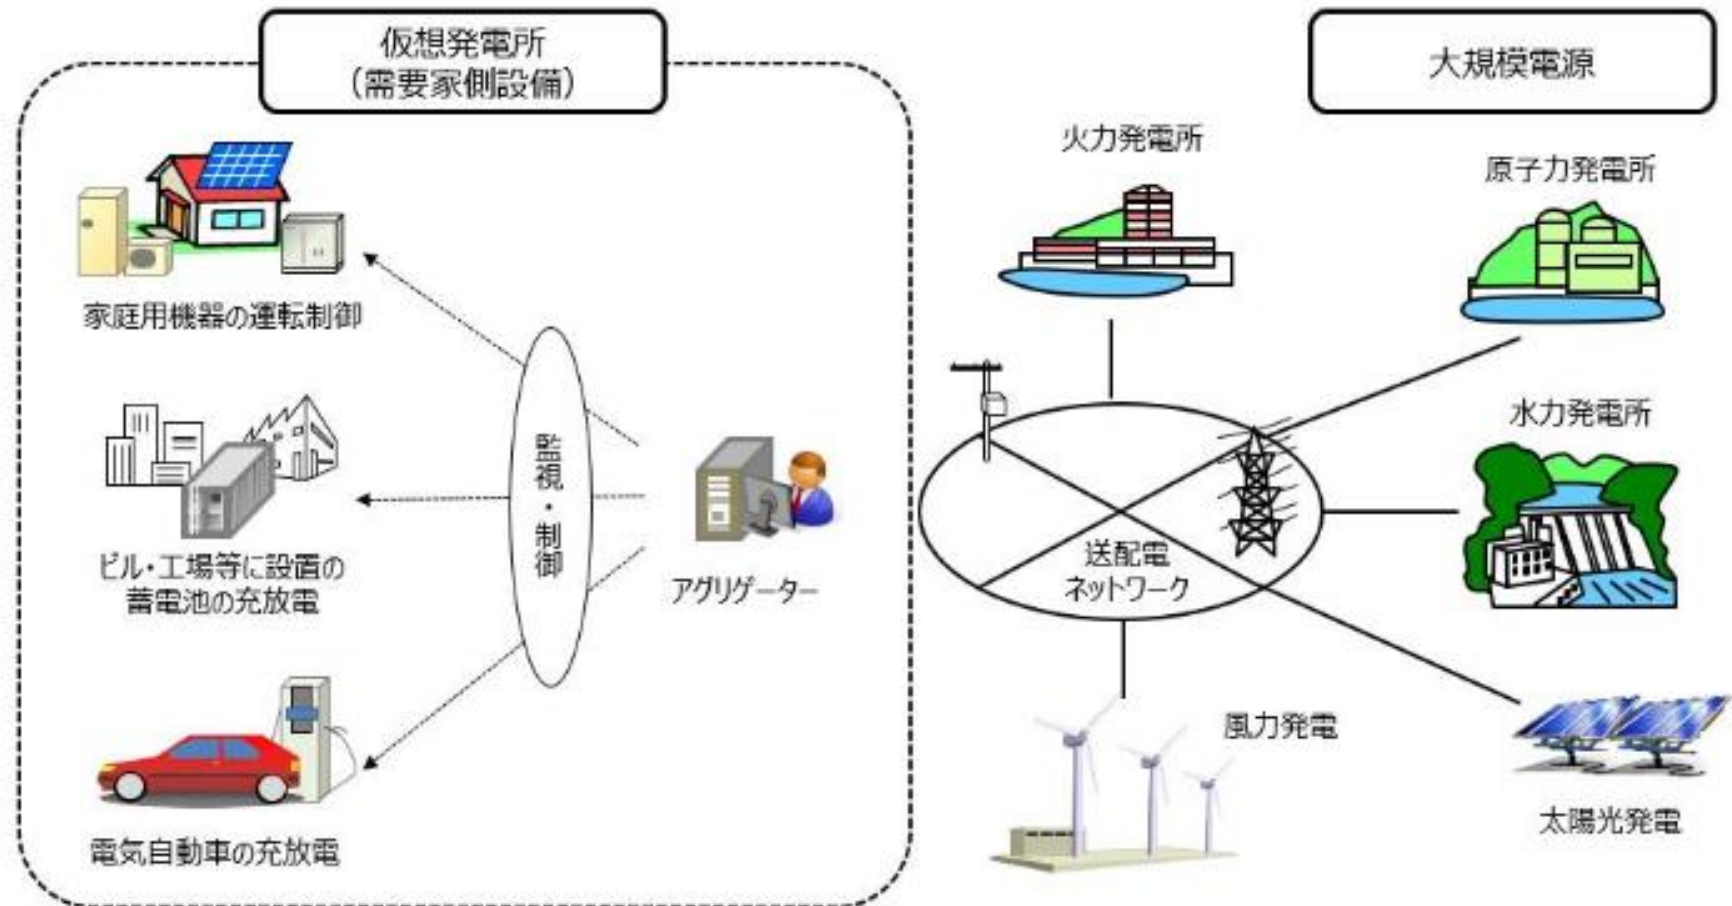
仮想発電所
(需要家側設備)

家庭用機器の運転制御

ビル・工場等に設置の蓄電池の充放電

電気自動車の充放電

監視・制御

アグリゲーター

大規模電源

火力発電所

原子力発電所

水力発電所

送配電ネットワーク

風力発電

太陽光発電